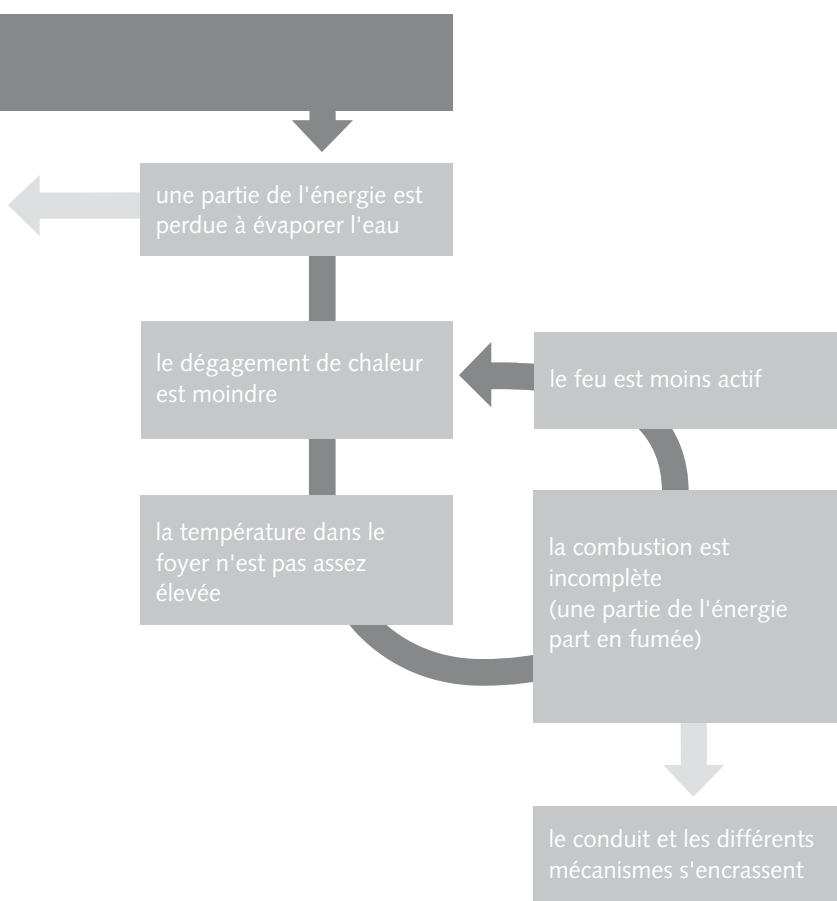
une partie de l'énergie est perdue à évaporer l'eau

le dégagement de chaleur est moindre

le feu est moins actif

la température dans le foyer n'est pas assez élevée

la combustion est incomplète (une partie de l'énergie part en fumée)

le conduit et les différents mécanismes s'encrassent